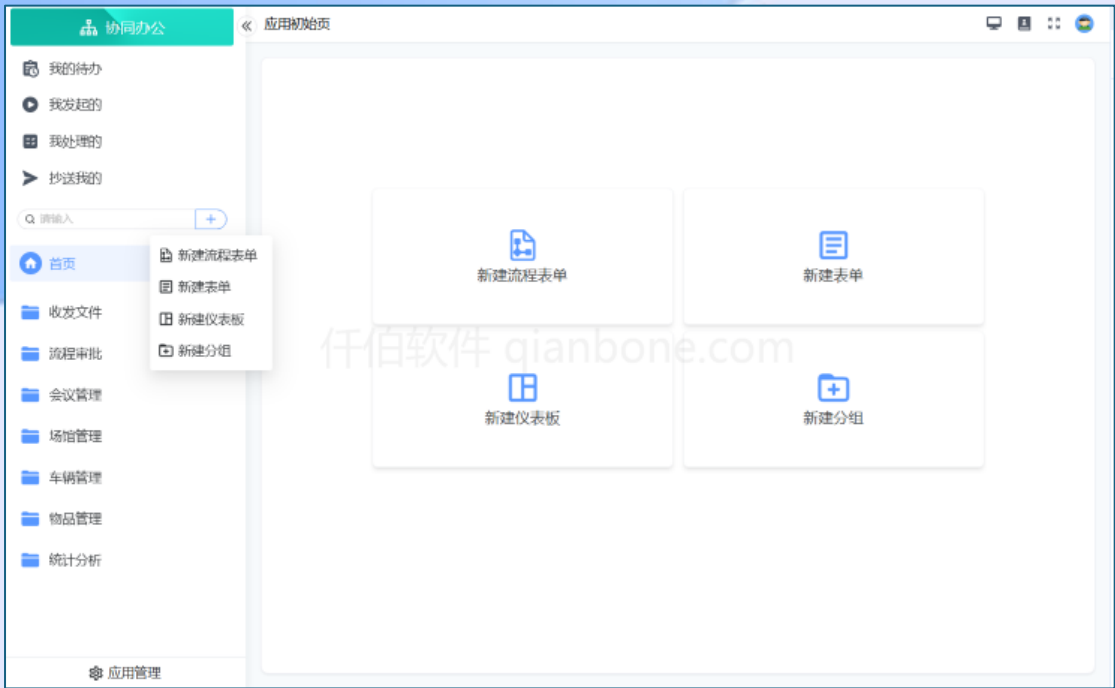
协同办公

«  应用初始页

我的待办
我发起的
我处理的
抄送我的

请输入
+

首页
新建流程表单
新建表单
新建仪表板
新建分组

收发文件
流程审批
会议管理
场馆管理
车辆管理
物品管理
统计分析

应用管理

新建流程表单
新建表单
仟佰软件 qianbone.com
新建仪表板
新建分组